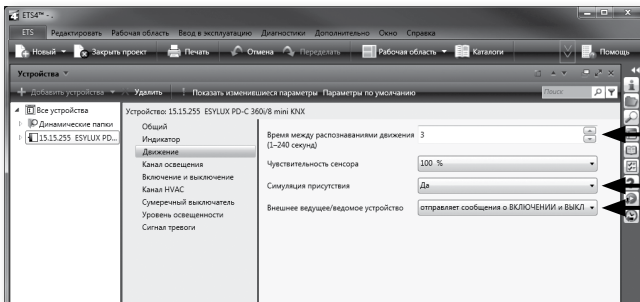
ETS4™ - .

ETS Редактировать Рабочая область Ввод в эксплуатацию Диагностики Дополнительно Окно Справка

Новый Закрыть проект Печать Отмена Переделать Рабочая область Каталоги Помощь

Устройства

Добавить устройства Удалить Показать изменившиеся параметры Параметры по умолчанию

Поиск

Все устройства
Динамические папки
15.15.255 ESYLUX PD...

Устройство: 15.15.255 ESYLUX PD-C 360i/8 mini KNX

Общий
Индикатор
Движение
Канал освещения
Включение и выключение
Канал HVAC
Сумеречный выключатель
Уровень освещенности
Сигнал тревоги

| | |
|---|---|
| Время между распознаваниями движения (1–240 секунд) | 3 |
| Чувствительность сенсора | 100 % |
| Симуляция присутствия | Да |
| Внешнее ведущее/ведомое устройство | отправляет сообщения о ВКЛЮЧЕНИИ и ВЫКЛ |